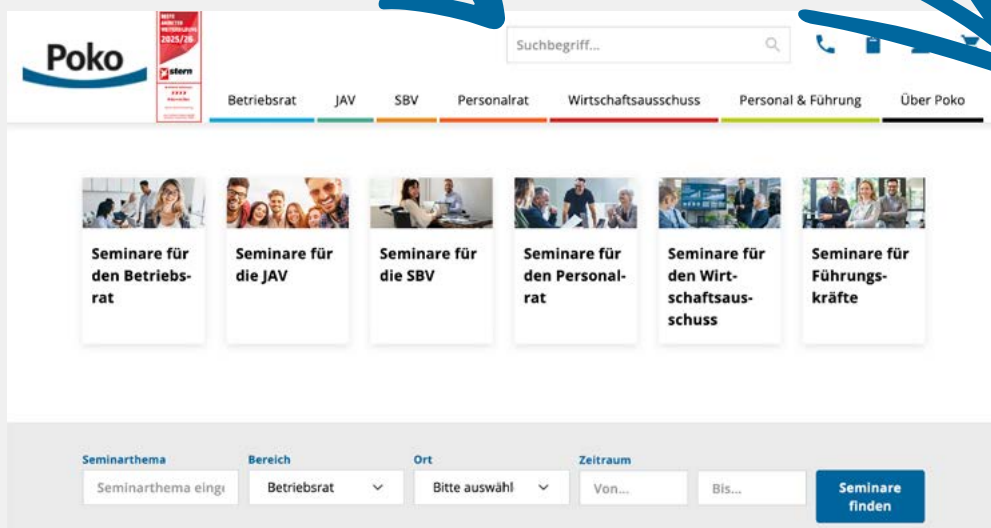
Poko

BESTE ANBIETER WEITERBILDUNG 2025/26

stern

Suchbegriff...

Betriebsrat JAV SBV Personalrat Wirtschaftsausschuss Personal & Führung Über Poko

Seminare für den Betriebsrat

Seminare für die JAV

Seminare für die SBV

Seminare für den Personalrat

Seminare für den Wirtschaftsausschuss

Seminare für Führungskräfte

Seminarthema
Seminarthema eing

Bereich
Betriebsrat

Ort
Bitte auswähl

Zeitraum
Von...
Bis...

Seminare finden